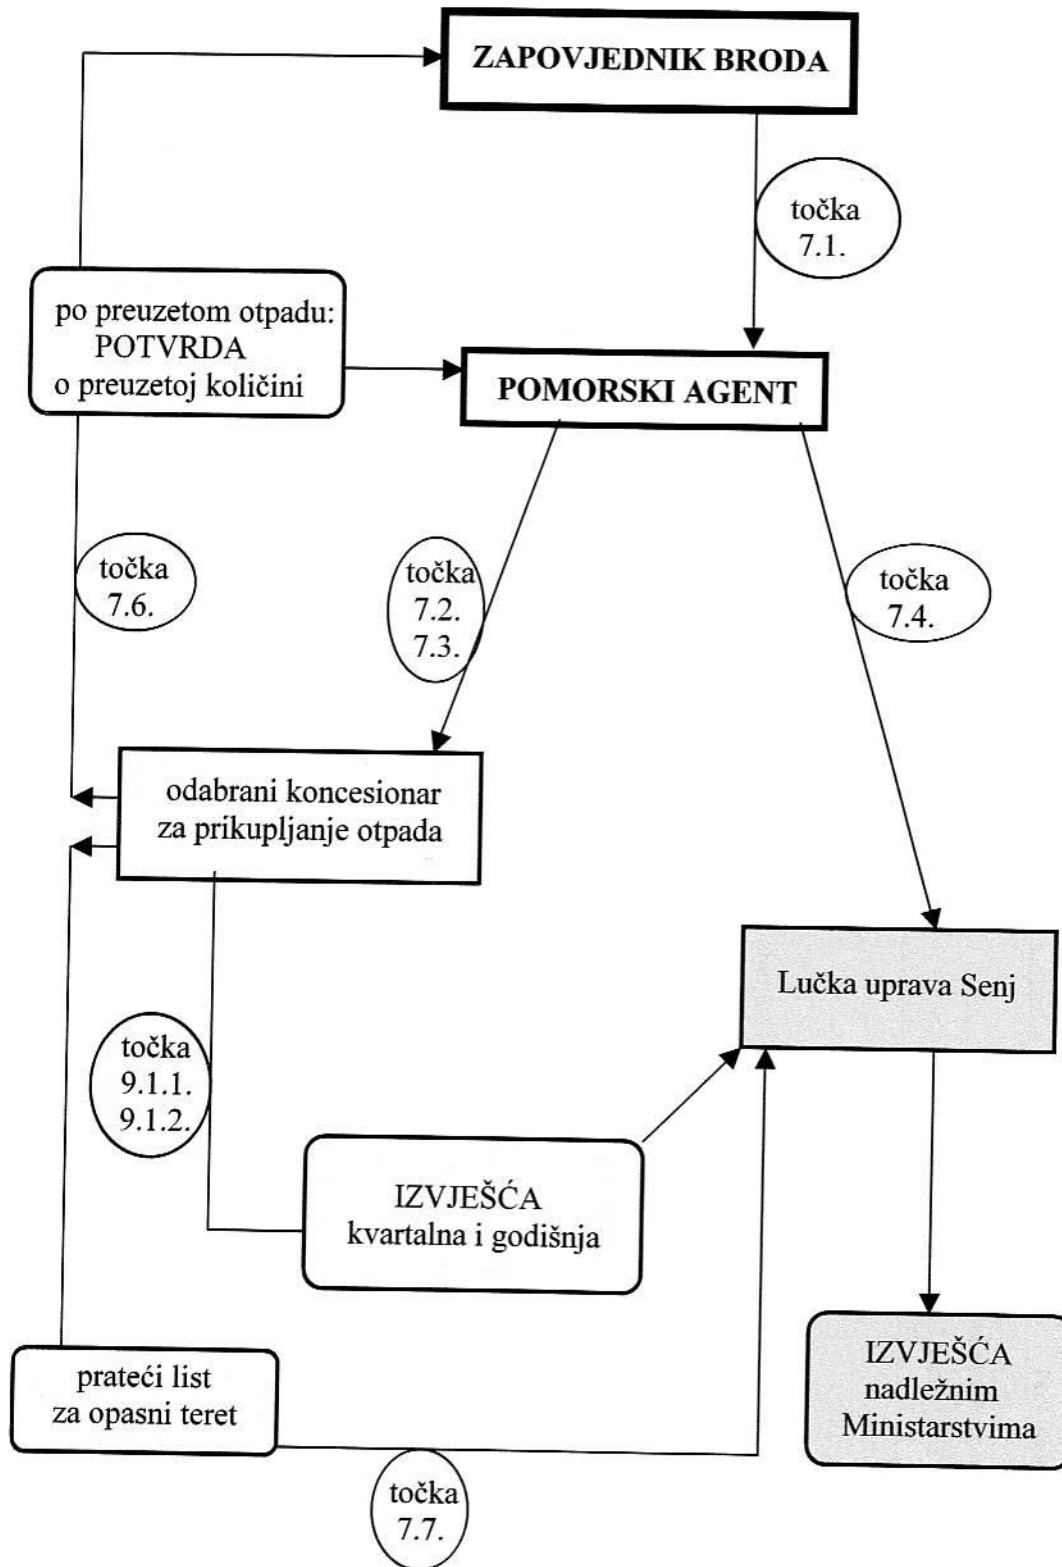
ZAPOVJEDNIK BRODA

točka 7.1.

po preuzetom otpadu: POTVRDA o preuzetoj količini

POMORSKI AGENT

točka 7.6.

točka 7.2. 7.3.

točka 7.4.

odabrani koncesionar za prikupljanje otpada

Lučka uprava Senj

točka 9.1.1. 9.1.2.

IZVJEŠĆA kvartalna i godišnja

prateći list za opasni teret

IZVJEŠĆA nadležnim Ministarstvima

točka 7.7.